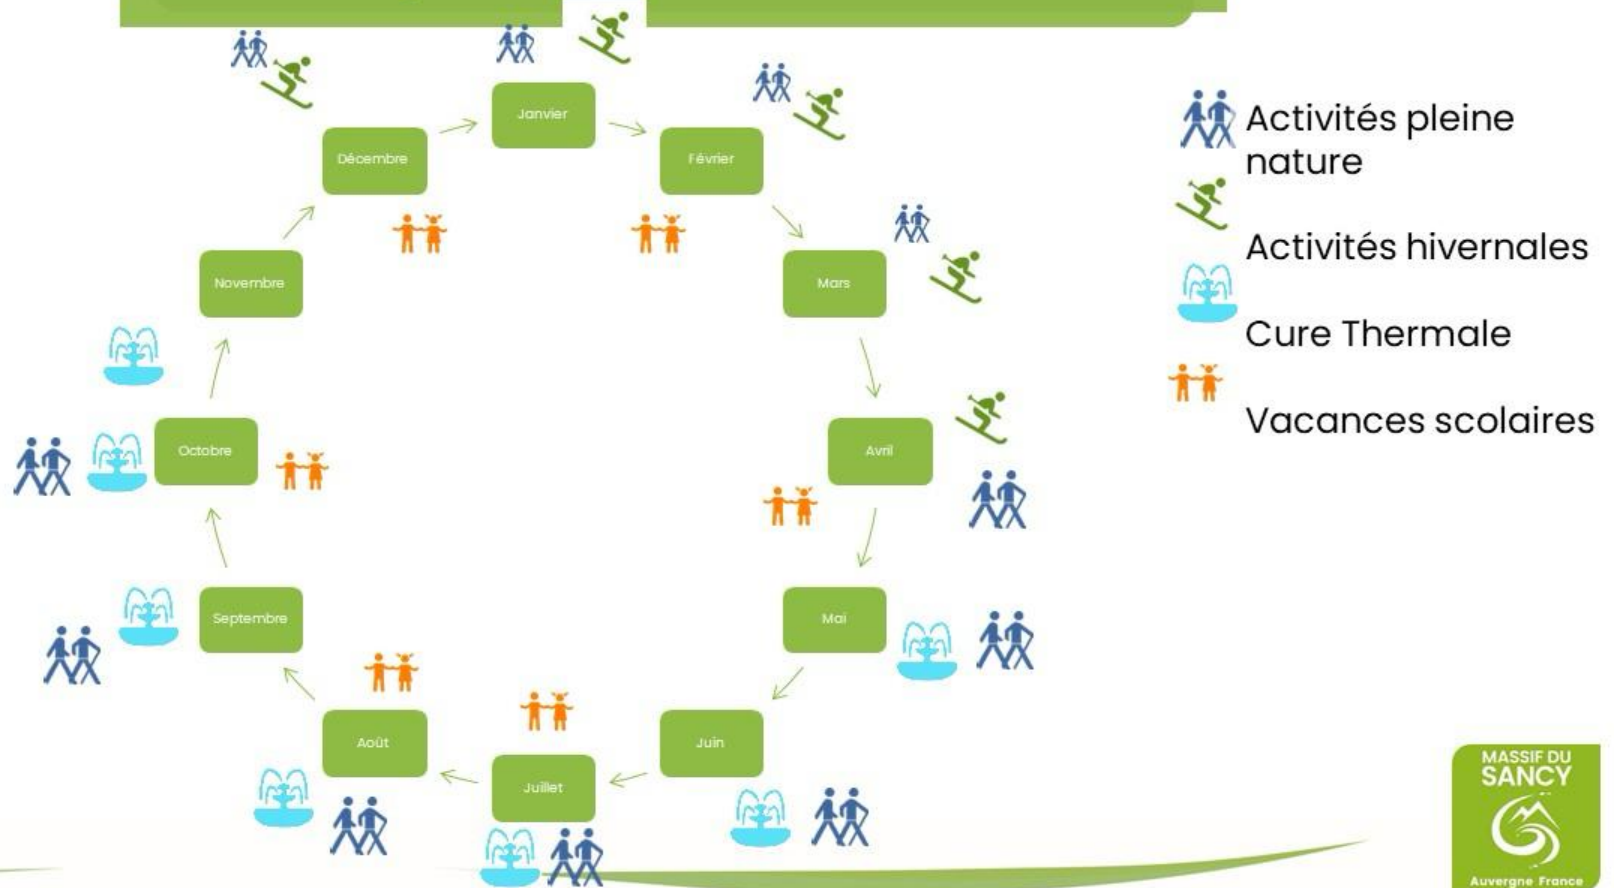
Janvier

Février

Mars

Avril

Mai

Juin

Juillet

Août

Septembre

Octobre

Novembre

Décembre

Activités pleine nature

Activités hivernales

Cure Thermale

Vacances scolaires

MASSIF DU SANCY

Auvergne France